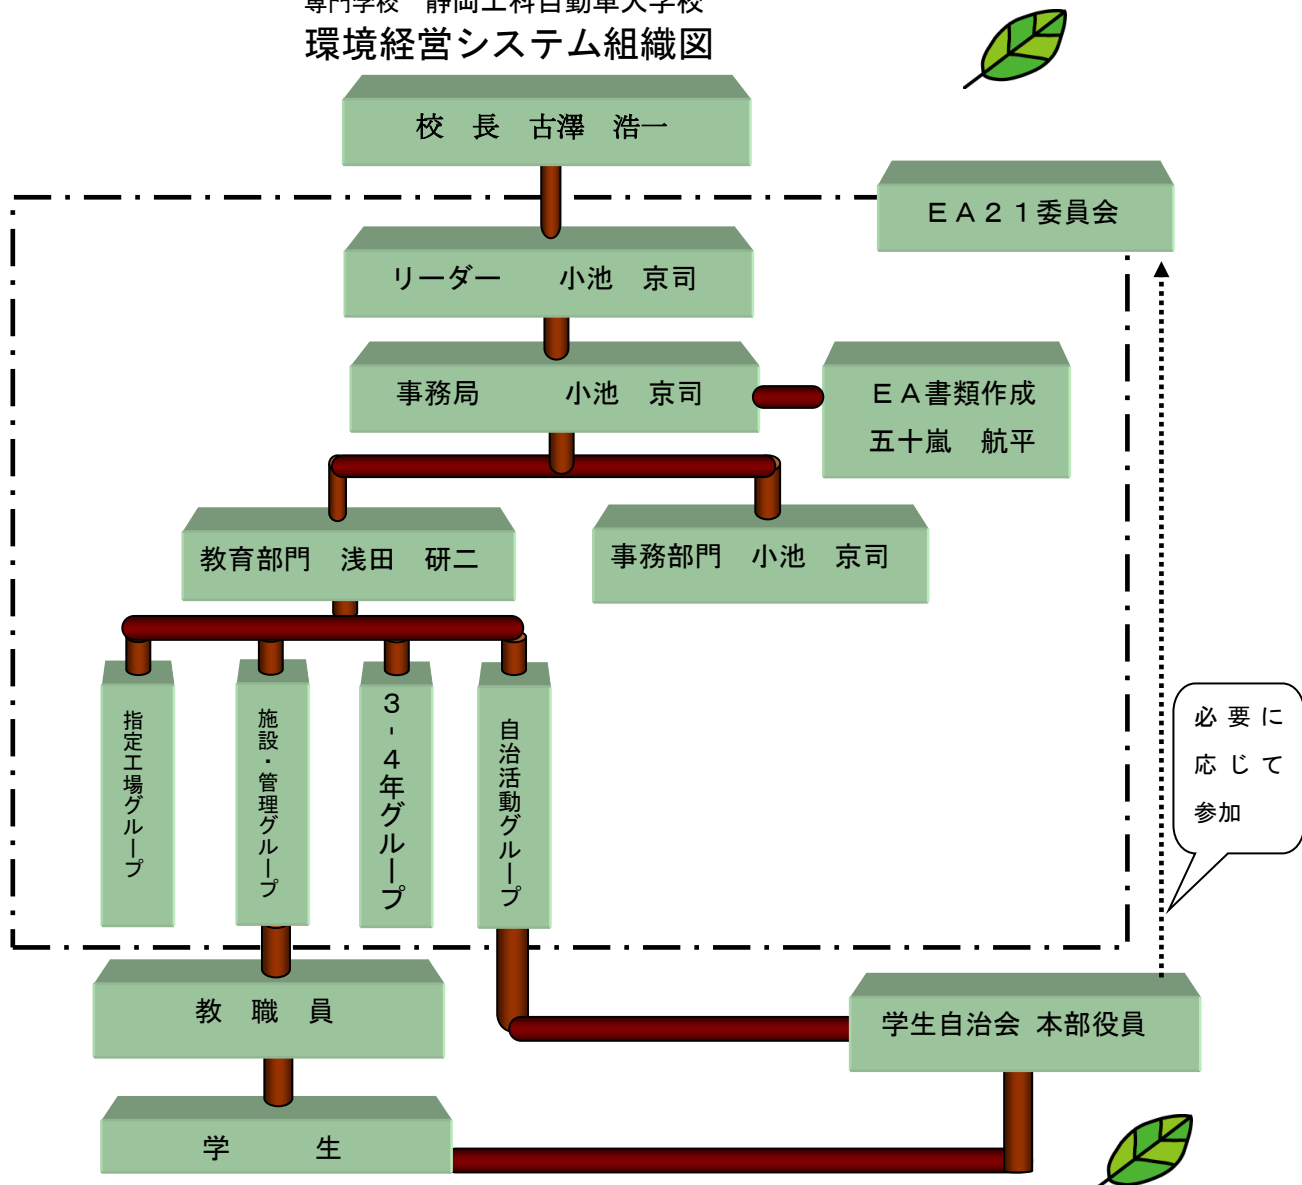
専門学校　静岡工科自動車大学校
環境経営システム組織図

校　長　古澤　浩一

ＥＡ２１委員会

リーダー　　小池　京司

事務局　　　小池　京司

ＥＡ書類作成
五十嵐　航平

教育部門　浅田　研二

事務部門　小池　京司

指定工場グループ

施設・管理グループ

３・４年グループ

自治活動グループ

必要に応じて参加

教　職　員

学生自治会　本部役員

学　　生